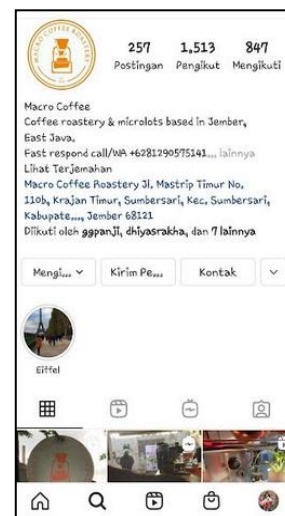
MACRO COFFEE ROASTERY

257
Postingan

1,513
Pengikut

847
Mengikuti

Macro Coffee
Coffee roastery & microlots based in Jember, East Java.
Fast respond call/WA +6281290575141... lainnya
Lihat Terjemahan
Macro Coffee Roastery Jl. Mastrip Timur No, 110b, Krajan Timur, Sumbersari, Kec. Sumbersari, Kabupate..., Jember 68121
Diikuti oleh ggpanji, dhiyasrakha, dan 7 lainnya

Mengi...
Kirim Pe...
Kontak

Eiffel